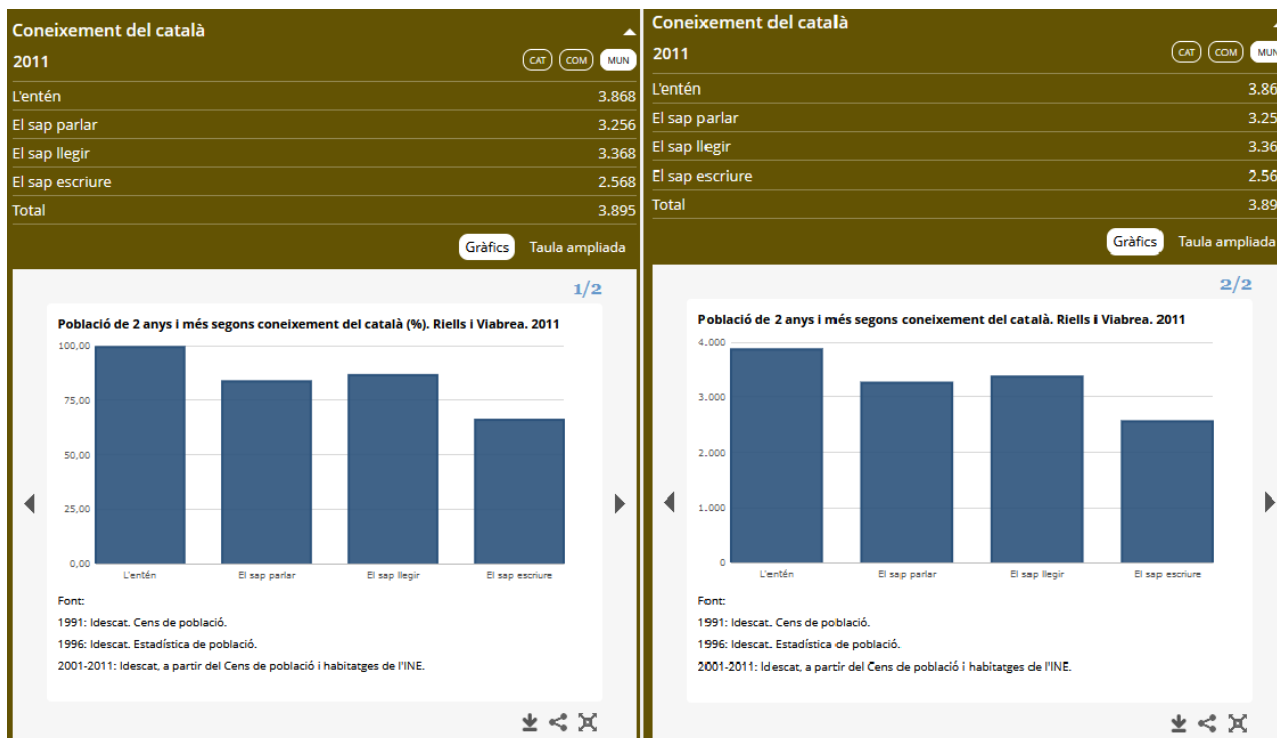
Coneixement del català

2011

CAT COM MUN

| | |
|---|---|
| L'entén | 3.868 |
| El sap parlar | 3.256 |
| El sap llegir | 3.368 |
| El sap escriure | 2.568 |
| Total | 3.895 |

Gràfics Taula ampliada

1/2

Població de 2 anys i més segons coneixement del català (%). Riells i Viabrea. 2011

100,00
75,00
50,00
25,00
0,00

L'entén El sap parlar El sap llegir El sap escriure

Font:
1991: Idescat. Cens de població.
1996: Idescat. Estadística de població.
2001-2011: Idescat, a partir del Cens de població i habitatges de l'INE.

Coneixement del català

2011

CAT COM MUN

| | |
|---|---|
| L'entén | 3.86 |
| El sap parlar | 3.25 |
| El sap llegir | 3.36 |
| El sap escriure | 2.56 |
| Total | 3.89 |

Gràfics Taula ampliada

2/2

Població de 2 anys i més segons coneixement del català. Riells i Viabrea. 2011

4.000
3.000
2.000
1.000
0

L'entén El sap parlar El sap llegir El sap escriure

Font:
1991: Idescat. Cens de població.
1996: Idescat. Estadística de població.
2001-2011: Idescat, a partir del Cens de població i habitatges de l'INE.